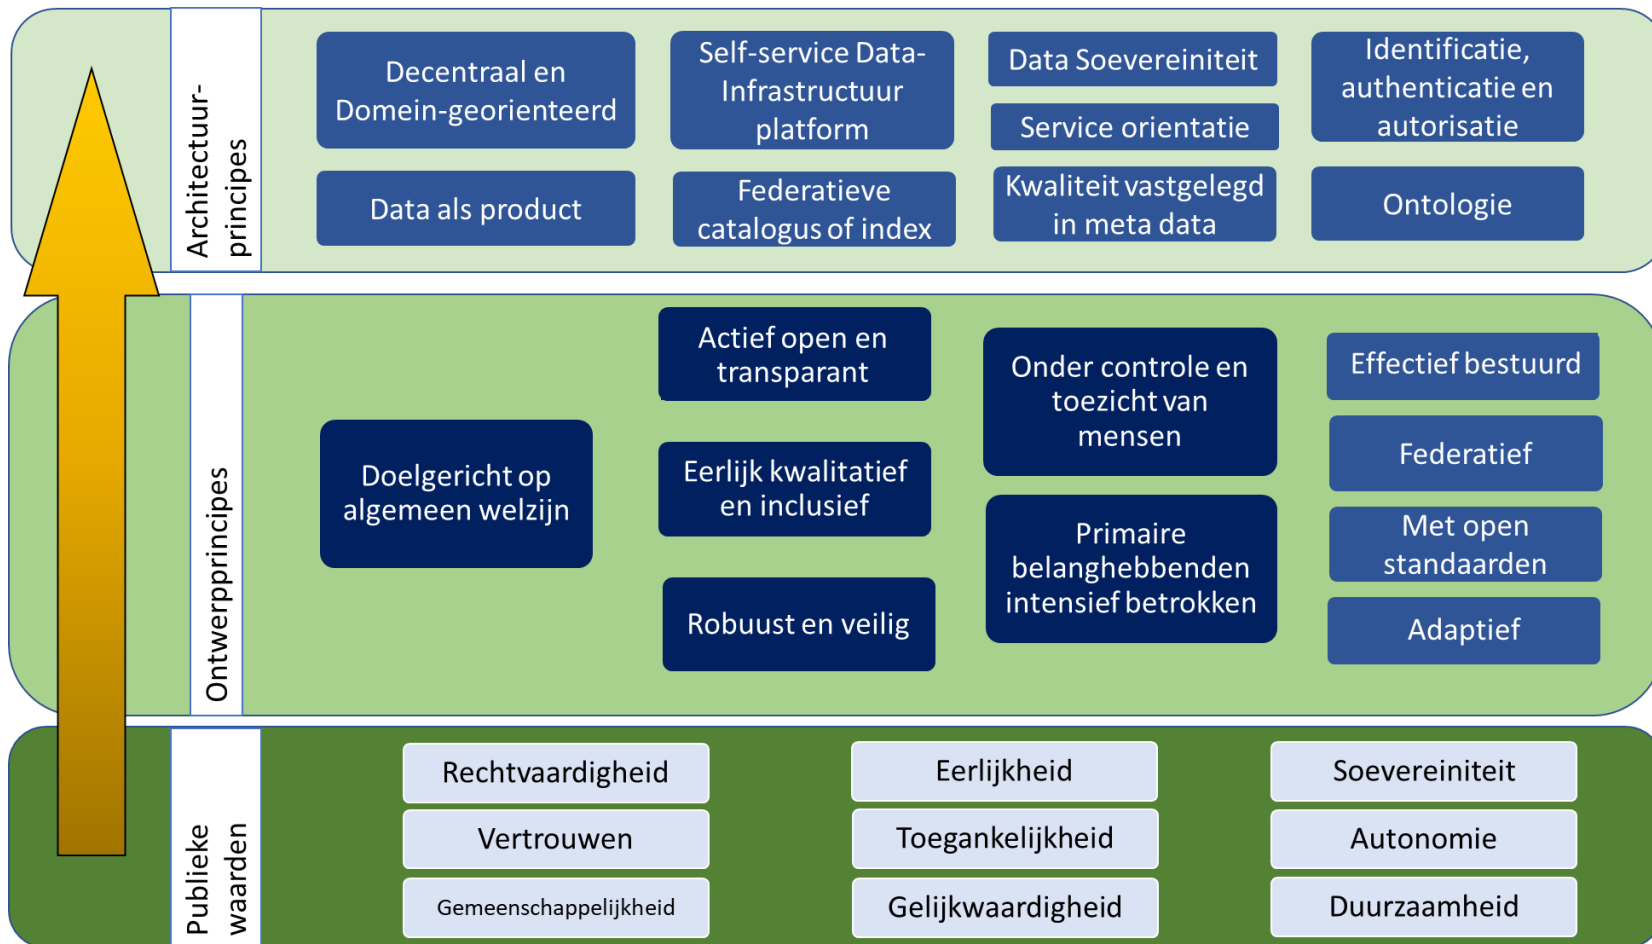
Architectuur-principes

Decentraal en Domein-georienteerd

Self-service Data-Infrastructuur platform

Data Soevereiniteit

Service orientatie

Identificatie, authenticatie en autorisatie

Data als product

Federatieve catalogus of index

Kwaliteit vastgelegd in meta data

Ontologie

Ontwerpprincipes

Doelgericht op algemeen welzijn

Actief open en transparant

Eerlijk kwalitatief en inclusief

Robuust en veilig

Onder controle en toezicht van mensen

Primaire belanghebbenden intensief betrokken

Effectief bestuurd

Federatief

Met open standaarden

Adaptief

Publieke waarden

Rechtvaardigheid

Vertrouwen

Gemeenschappelijkheid

Eerlijkheid

Toegankelijkheid

Gelijkwaardigheid

Soevereiniteit

Autonomie

Duurzaamheid